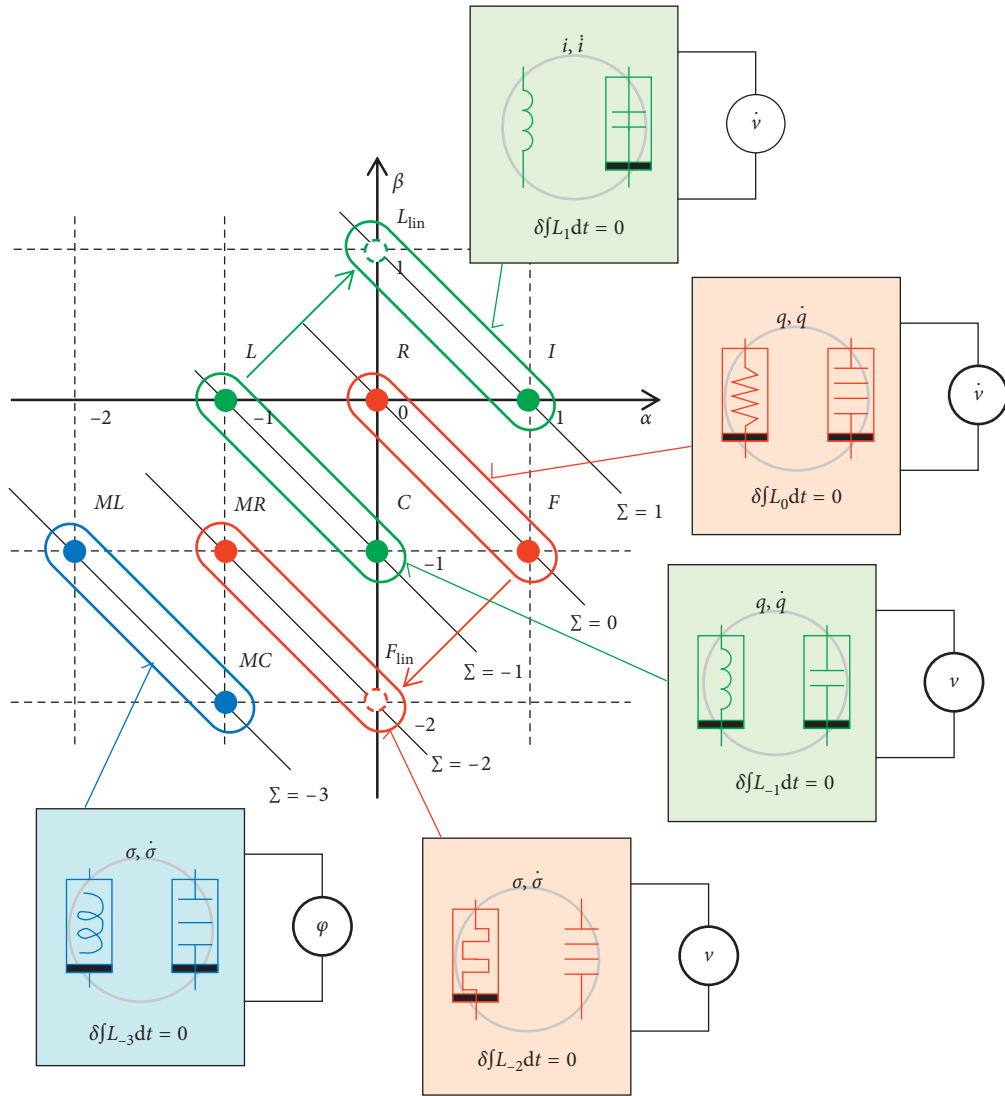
$i, \dot{i}$

$\dot{v}$

$\delta\int L_1 \mathrm{d}t = 0$

$\beta$

$L_{\text{lin}}$

1

$q, \dot{q}$

$\dot{v}$

$\delta\int L_0 \mathrm{d}t = 0$

$L$

$R$

$I$

$-2$

$-1$

0

1

$\alpha$

$\Sigma = 1$

$ML$

$MR$

$C$

$F$

$-1$

$\Sigma = 0$

$q, \dot{q}$

$v$

$\delta\int L_{-1} \mathrm{d}t = 0$

$MC$

$F_{\text{lin}}$

$\Sigma = -1$

$-2$

$\Sigma = -2$

$\Sigma = -3$

$\sigma, \dot{\sigma}$

$\varphi$

$\delta\int L_{-3} \mathrm{d}t = 0$

$\sigma, \dot{\sigma}$

$v$

$\delta\int L_{-2} \mathrm{d}t = 0$